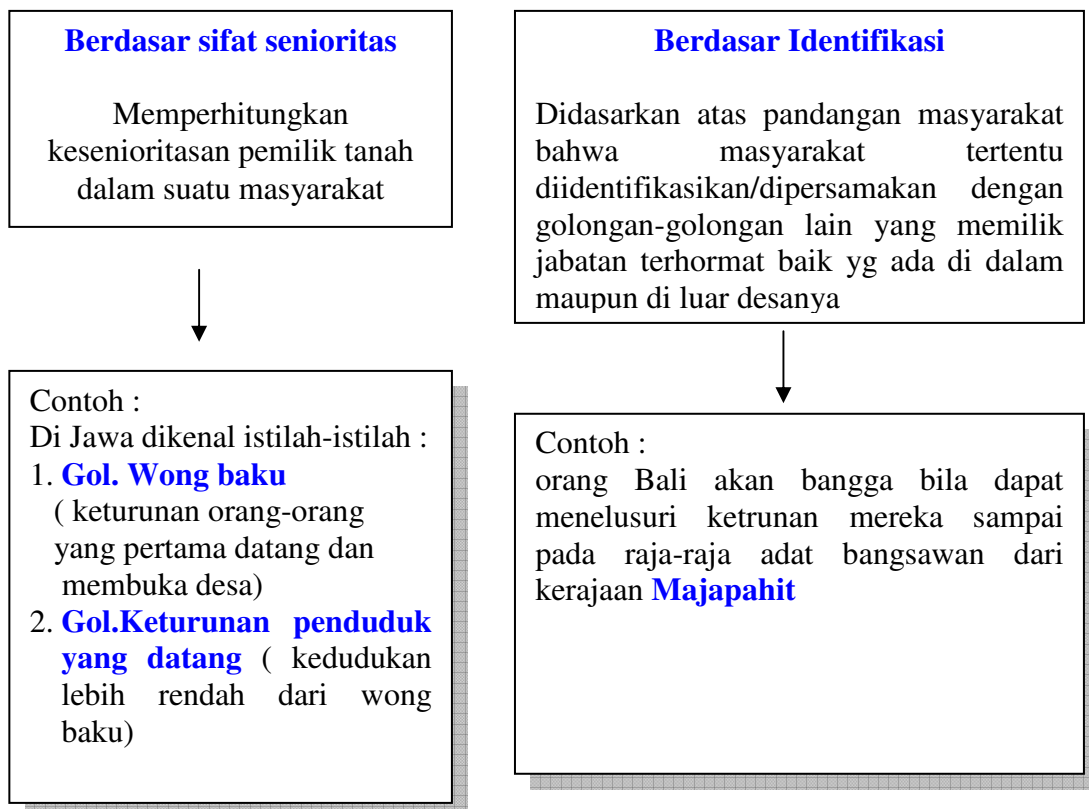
**Berdasar sifat senioritas**

Memperhitungkan kesenioritasan pemilik tanah dalam suatu masyarakat

Contoh :
Di Jawa dikenal istilah-istilah :
1. **Gol. Wong baku** ( keturunan orang-orang yang pertama datang dan membuka desa)
2. **Gol.Keturunan penduduk yang datang** ( kedudukan lebih rendah dari wong baku)

**Berdasar Identifikasi**

Didasarkan atas pandangan masyarakat bahwa masyarakat tertentu diidentifikasikan/dipersamakan dengan golongan-golongan lain yang memilik jabatan terhormat baik yg ada di dalam maupun di luar desanya

Contoh :
orang Bali akan bangga bila dapat menelusuri ketrunan mereka sampai pada raja-raja adat bangsawan dari kerajaan **Majapahit**